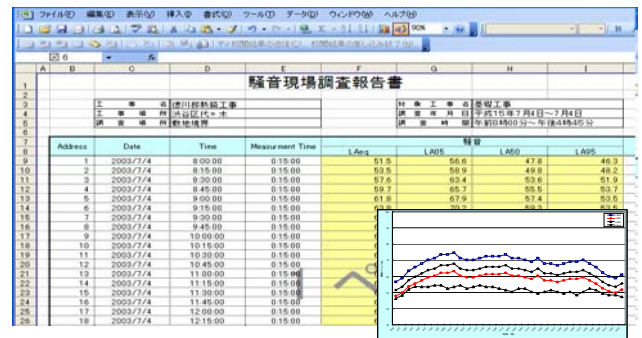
ファイル(F) 編集(E) 表示(V) 挿入(I) 書式(O) ツール(T) データ(D) ウィンドウ(W) ヘルプ(H)

90%

変更内容の返信(A)... 校閲の終了(N)

B6

騒音現場調査報告書

| 工事名 | 徳川邸勤勤工事 | 対象工事名 | 基礎工事 |
|---|---|---|---|
| 工事場所 | 渋谷区代々木 | 調査月日 | 平成15年7月4日～7月4日 |
| 調査場所 | 敷地境界 | 調査時間 | 午前8時00分～午後4時45分 |

| Address | Date | Time | Measurment Time | LAeq | LA05 | LA50 | LA95 |
|---|---|---|---|---|---|---|---|
| 1 | 2003/7/4 | 8:00:00 | 0:15:00 | 51.5 | 56.6 | 47.8 | 46.3 |
| 2 | 2003/7/4 | 8:15:00 | 0:15:00 | 53.5 | 58.9 | 49.8 | 48.2 |
| 3 | 2003/7/4 | 8:30:00 | 0:15:00 | 57.6 | 63.4 | 53.6 | 51.9 |
| 4 | 2003/7/4 | 8:45:00 | 0:15:00 | 59.7 | 65.7 | 55.5 | 53.7 |
| 5 | 2003/7/4 | 9:00:00 | 0:15:00 | 61.8 | 67.9 | 57.4 | 53.5 |
| 6 | 2003/7/4 | 9:15:00 | 0:15:00 | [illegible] | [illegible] | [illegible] | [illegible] |
| 7 | 2003/7/4 | 9:30:00 | 0:15:00 | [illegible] | | | |
| 8 | 2003/7/4 | 9:45:00 | 0:15:00 | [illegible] | | | |
| 9 | 2003/7/4 | 10:00:00 | 0:15:00 | | | | |
| 10 | 2003/7/4 | 10:15:00 | 0:15:00 | | | | |
| 11 | 2003/7/4 | 10:30:00 | 0:15:00 | | | | |
| 12 | 2003/7/4 | 10:45:00 | 0:15:00 | | | | |
| 13 | 2003/7/4 | 11:00:00 | 0:15:00 | | | | |
| 14 | 2003/7/4 | 11:15:00 | 0:15:00 | | | | |
| 15 | 2003/7/4 | 11:30:00 | 0:15:00 | | | | |
| 16 | 2003/7/4 | 11:45:00 | 0:15:00 | | | | |
| 17 | 2003/7/4 | 12:00:00 | 0:15:00 | | | | |
| 18 | 2003/7/4 | 12:15:00 | 0:15:00 | | | | |

騒音